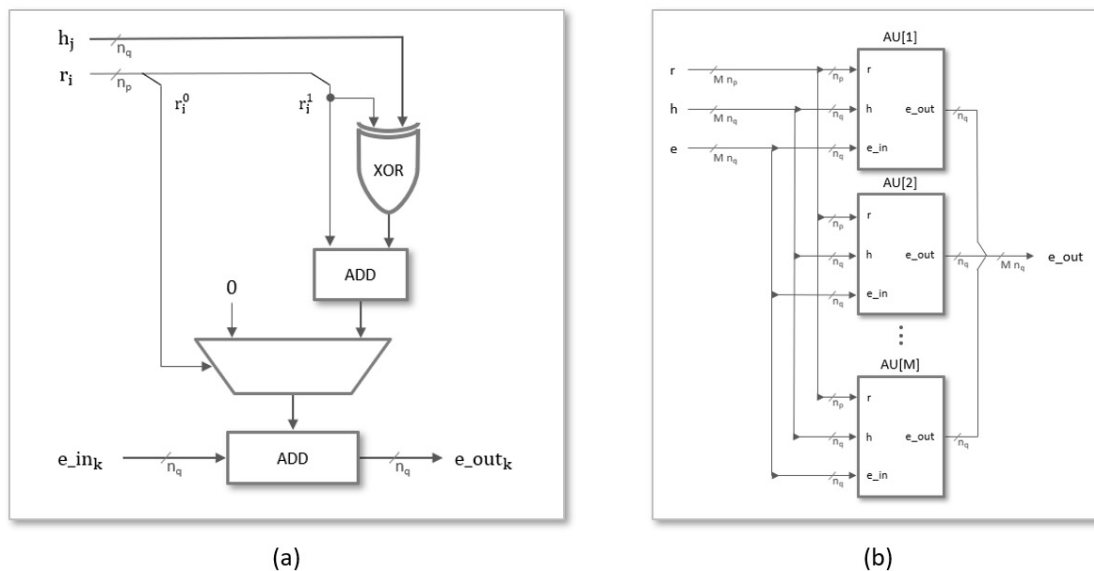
$h_j$
$n_q$
$r_i$
$n_p$
$r_i^0$
$r_i^1$
XOR
ADD
0
$e\_in_k$
$n_q$
ADD
$n_q$
$e\_out_k$

(a)

AU[1]
r
$M\ n_p$
$n_p$
r
h
$M\ n_q$
$n_q$
h
e_out
$n_q$
e
$M\ n_q$
$n_q$
e_in
AU[2]
$n_p$
r
$n_q$
h
e_out
$n_q$
$M\ n_q$
e_out
$n_q$
e_in
⋮
AU[M]
$n_p$
r
$n_q$
h
e_out
$n_q$
$n_q$
e_in

(b)